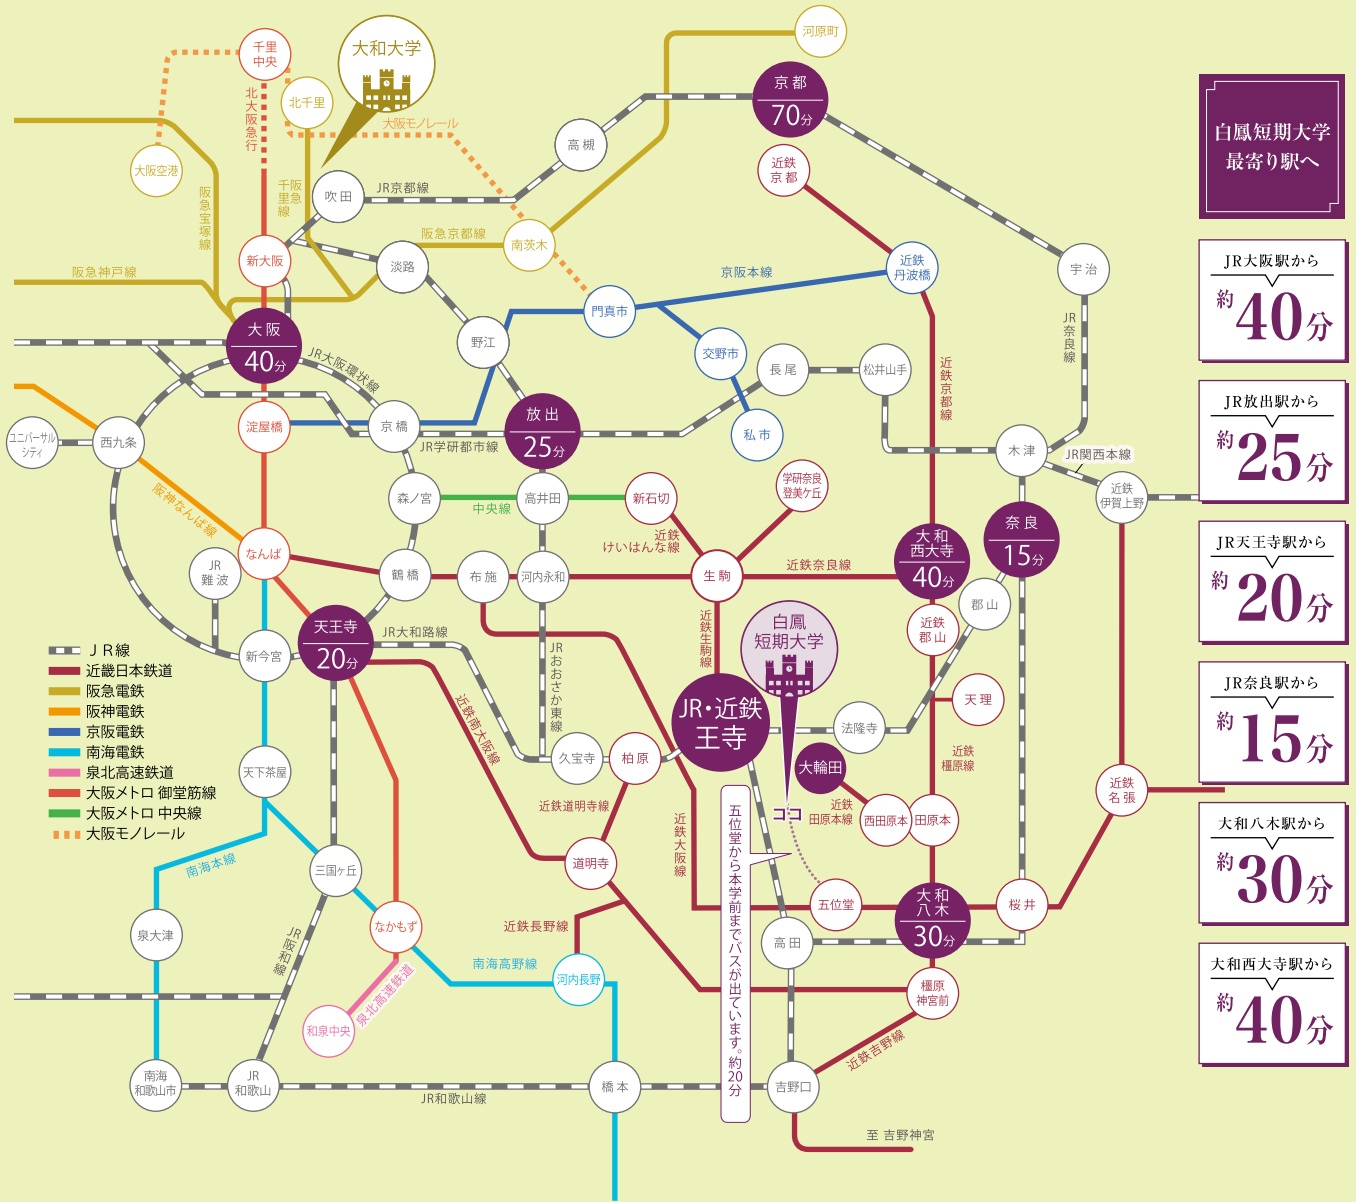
白鳳短期大学
最寄り駅へ

JR大阪駅から
約40分

JR放出駅から
約25分

JR天王寺駅から
約20分

JR奈良駅から
約15分

大和八木駅から
約30分

大和西大寺駅から
約40分

大和大学
千里中央
北千里
河原町
京都 70分
近鉄京都
高槻
大阪空港
北大阪急行
阪急宝塚線
千里阪急線
大阪モノレール
吹田
JR京都線
南茨木
阪急京都線
近鉄丹波橋
宇治
新大阪
淡路
京阪本線
JR奈良線
阪急神戸線
門真市
大阪 40分
野江
交野市
長尾
松井山手
JR大阪環状線
近鉄京都線
ユニバーサルシティ
西九条
淀屋橋
京橋
放出 25分
私市
JR学研都市線
木津
JR関西本線
近鉄伊賀上野
阪神なんば線
森ノ宮
中央線
高井田
新石切
学研奈良登美ケ丘
近鉄けいはんな線
奈良 15分
大和西大寺 40分
なんば
JR難波
鶴橋
布施
河内永和
生駒
近鉄奈良線
郡山
近鉄郡山
天王寺 20分
JR大和路線
近鉄生駒線
白鳳短期大学
新今宮
JRおおさか東線
JR・近鉄王寺
法隆寺
天理
近鉄南大阪線
久宝寺
柏原
大輪田
近鉄橿原線
天下茶屋
近鉄道明寺線
ココ
近鉄田原本線
西田原本
田原本
近鉄名張
近鉄大阪線
五位堂から本学前までバスが出ています。約20分
南海本線
三国ヶ丘
道明寺
五位堂
大和八木 30分
桜井
泉大津
JR阪和線
なかもず
近鉄長野線
高田
南海高野線
河内長野
泉北高速鉄道
和泉中央
橿原神宮前
近鉄吉野線
南海和歌山市
JR和歌山
JR和歌山線
橋本
吉野口
至 吉野神宮

JR線
近畿日本鉄道
阪急電鉄
阪神電鉄
京阪電鉄
南海電鉄
泉北高速鉄道
大阪メトロ 御堂筋線
大阪メトロ 中央線
大阪モノレール